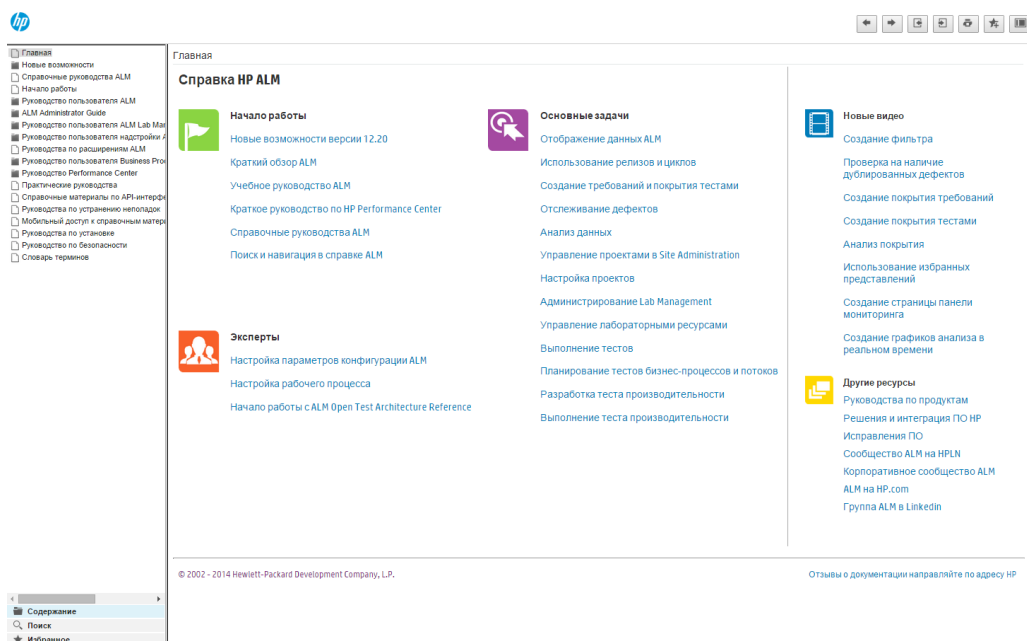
hp

Главная
Новые возможности
Справочные руководства ALM
Начало работы
Руководство пользователя ALM
ALM Administrator Guide
Руководство пользователя ALM Lab Mar
Руководство пользователя надстройки A
Руководство по расширениям ALM
Руководство пользователя Business Proc
Руководство Performance Center
Практические руководства
Справочные материалы по API-интерфе
Руководство по устранению неполадок
Мобильный доступ к справочным матер
Руководство по установке
Руководство по безопасности
Словарь терминов

Содержание
Поиск
Избранное

Главная

Справка HP ALM

Начало работы
Новые возможности версии 12.20
Краткий обзор ALM
Учебное руководство ALM
Краткое руководство по HP Performance Center
Справочные руководства ALM
Поиск и навигация в справке ALM

Эксперты
Настройка параметров конфигурации ALM
Настройка рабочего процесса
Начало работы с ALM Open Test Architecture Reference

Основные задачи
Отображение данных ALM
Использование релизов и циклов
Создание требований и покрытия тестами
Отслеживание дефектов
Анализ данных
Управление проектами в Site Administration
Настройка проектов
Администрирование Lab Management
Управление лабораторными ресурсами
Выполнение тестов
Планирование тестов бизнес-процессов и потоков
Разработка теста производительности
Выполнение теста производительности

Новые видео
Создание фильтра
Проверка на наличие дублированных дефектов
Создание покрытия требований
Создание покрытия тестами
Анализ покрытия
Использование избранных представлений
Создание страницы панели мониторинга
Создание графиков анализа в реальном времени

Другие ресурсы
Руководства по продуктам
Решения и интеграция ПО HP
Исправления ПО
Сообщество ALM на HPLN
Корпоративное сообщество ALM
ALM на HP.com
Группа ALM в Linkedin

© 2002 - 2014 Hewlett-Packard Development Company, L.P.

Отзывы о документации направляйте по адресу HP